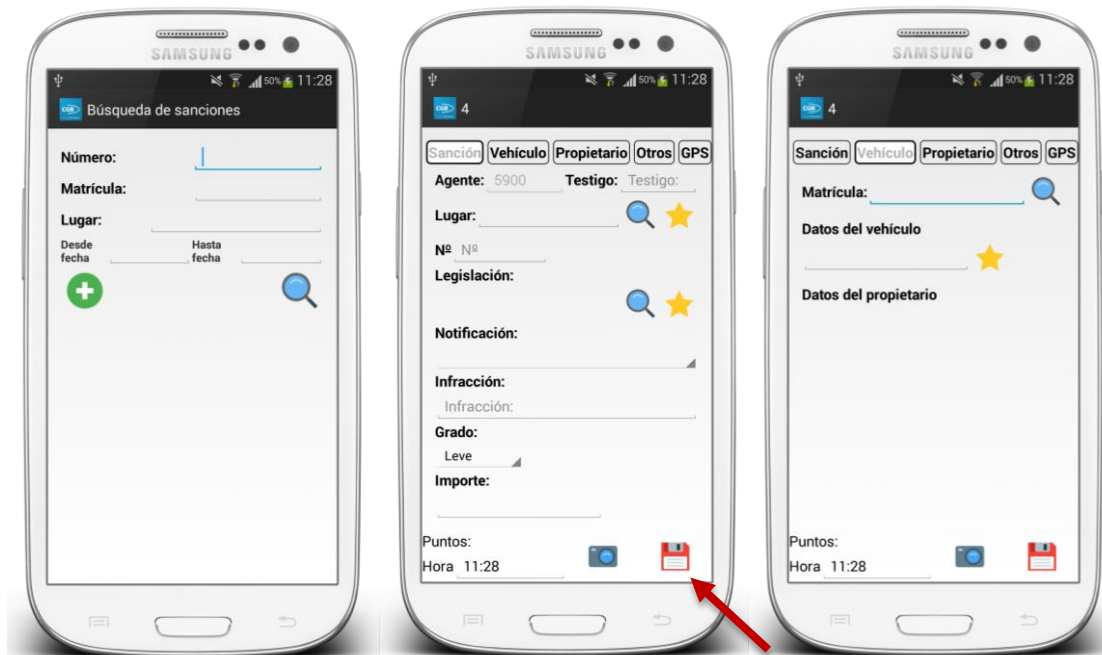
SAMSUNG

50% 11:28

CGR Búsqueda de sanciones

Número:

Matrícula:

Lugar:

Desde fecha

Hasta fecha

SAMSUNG

50% 11:28

CGR 4

Sanción Vehículo Propietario Otros GPS

Agente: 5900 Testigo: Testigo:

Lugar:

Nº Nº

Legislación:

Notificación:

Infracción:

Infracción:

Grado:

Leve

Importe:

Puntos:

Hora 11:28

SAMSUNG

50% 11:28

CGR 4

Sanción Vehículo Propietario Otros GPS

Matrícula:

Datos del vehículo

Datos del propietario

Puntos:

Hora 11:28